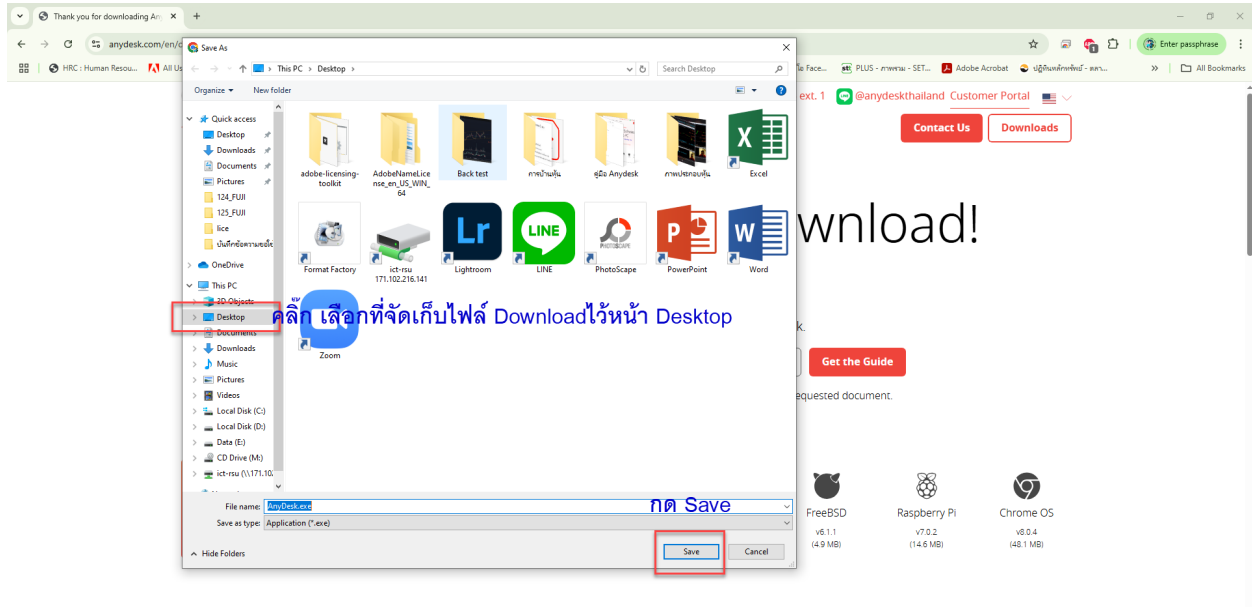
Thank you for downloading An ×
anydesk.com/en/d
HRC : Human Resou... All Us
Save As
This PC › Desktop ›
Search Desktop
Organize ▾ New folder
Quick access
Desktop
Downloads
Documents
Pictures
124_FUJI
125_FUJI
lice
บันทึกข้อความขอใช้
OneDrive
This PC
3D Objects
Desktop
Documents
Downloads
Music
Pictures
Videos
Local Disk (C:)
Local Disk (D:)
Data (E:)
CD Drive (M:)
ict-rsu (\\171.10.
adobe-licensing-toolkit
AdobeNameLicense_en_US_WIN_64
Back test
การบ้านหุ้น
คู่มือ Anydesk
ภาพประกอบหุ้น
Excel
Format Factory
ict-rsu 171.102.216.141
Lightroom
LINE
PhotoScape
PowerPoint
Word
Zoom
คลิ๊ก เลือกที่จัดเก็บไฟล์ Downloadไว้หน้า Desktop
File name: AnyDesk.exe
Save as type: Application (*.exe)
กด Save
Hide Folders
Save
Cancel
Enter passphrase
Face...
PLUS - ภาพรวม - SET...
Adobe Acrobat
ปฏิทินหลักทรัพย์ - ตลา...
All Bookmarks
ext. 1
@anydeskthailand
Customer Portal
Contact Us
Downloads
wnload!
k.
Get the Guide
equested document.
FreeBSD
v6.1.1
(4.9 MB)
Raspberry Pi
v7.0.2
(14.6 MB)
Chrome OS
v8.0.4
(48.1 MB)